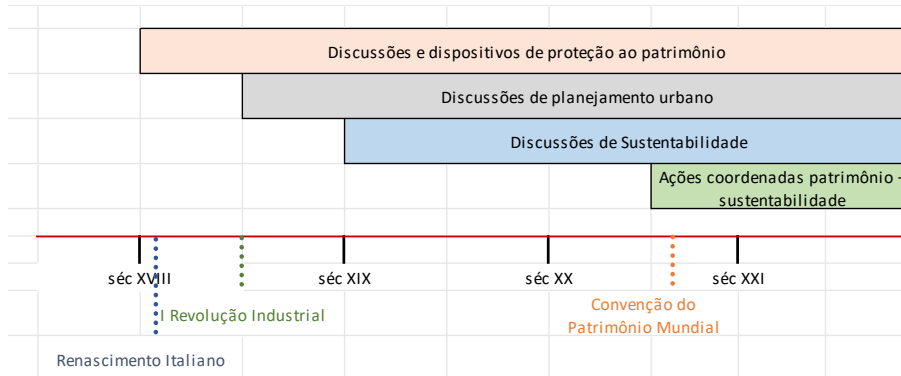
Discussões e dispositivos de proteção ao patrimônio

Discussões de planejamento urbano

Discussões de Sustentabilidade

Ações coordenadas patrimônio - sustentabilidade

séc XVIII

séc XIX

séc XX

séc XXI

I Revolução Industrial

Convenção do Patrimônio Mundial

Renascimento Italiano